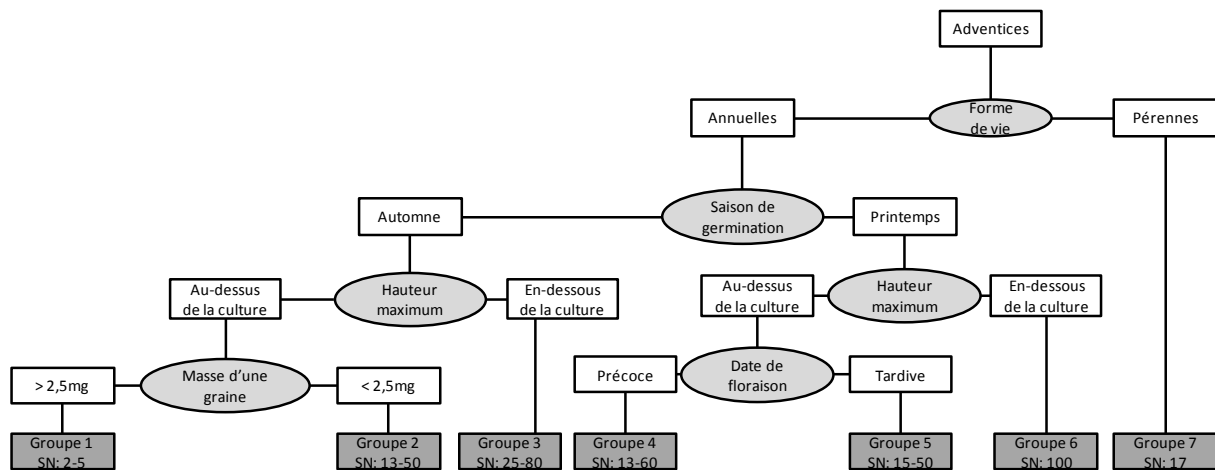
Adventices

Forme de vie

Annuelles

Pérennes

Saison de germination

Automne

Printemps

Hauteur maximum

Au-dessus de la culture

En-dessous de la culture

Hauteur maximum

Au-dessus de la culture

En-dessous de la culture

Masse d'une graine

> 2,5mg

< 2,5mg

Date de floraison

Précoce

Tardive

Groupe 1
SN: 2-5

Groupe 2
SN: 13-50

Groupe 3
SN: 25-80

Groupe 4
SN: 13-60

Groupe 5
SN: 15-50

Groupe 6
SN: 100

Groupe 7
SN: 17